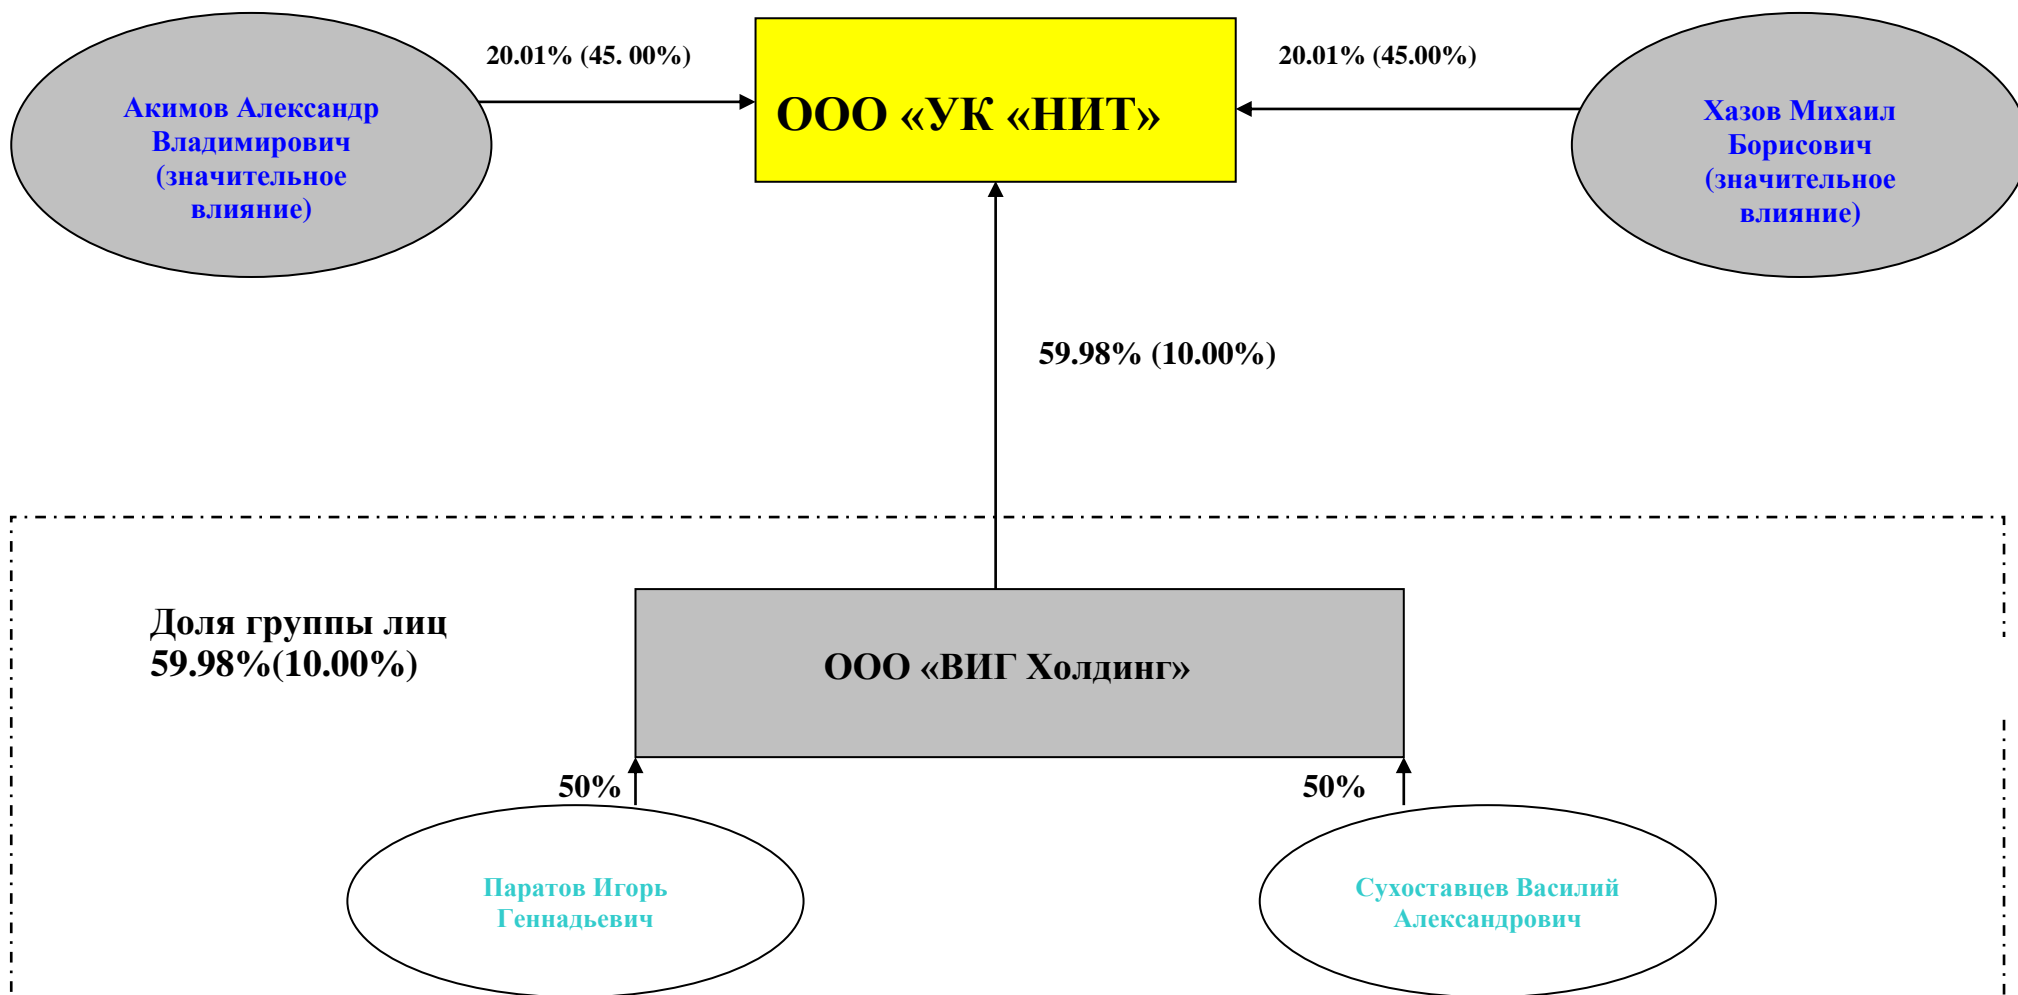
Акимов Александр Владимирович (значительное влияние)

20.01% (45. 00%)

ООО «УК «НИТ»

20.01% (45.00%)

Хазов Михаил Борисович (значительное влияние)

59.98% (10.00%)

Доля группы лиц 59.98%(10.00%)

ООО «ВИГ Холдинг»

50%

50%

Паратов Игорь Геннадьевич

Сухоставцев Василий Александрович